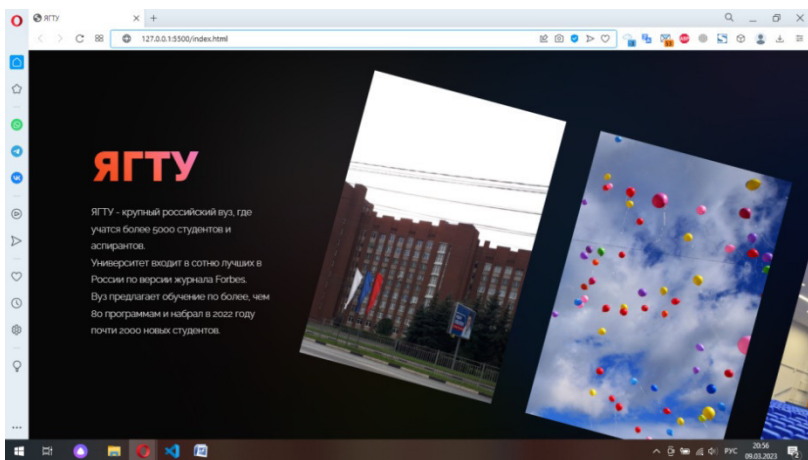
ЯГТУ

127.0.0.1:5500/index.html

ЯГТУ

ЯГТУ - крупный российский вуз, где учатся более 5000 студентов и аспирантов.
Университет входит в сотню лучших в России по версии журнала Forbes.
Вуз предлагает обучение по более, чем 80 программам и набрал в 2022 году почти 2000 новых студентов.

РУС 20:56 09.03.2023